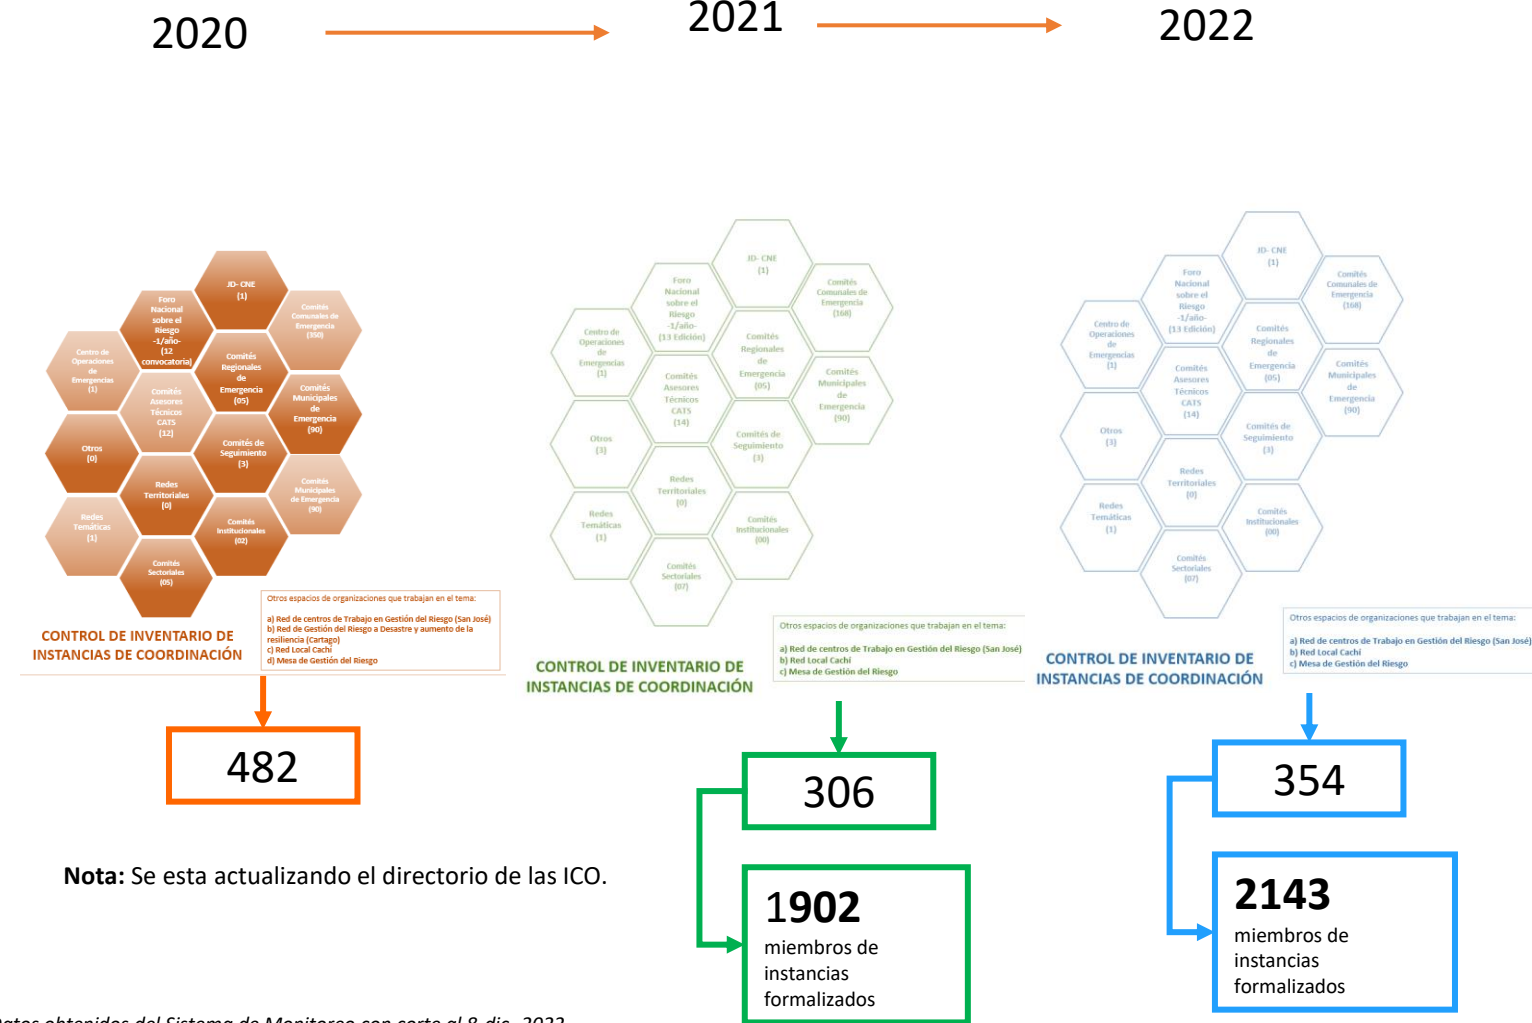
2020

2021

2022

JD- CNE (1)

Foro Nacional sobre el Riesgo -1/año- (12 convocatoria)

Comités Comunales de Emergencia (350)

Centro de Operaciones de Emergencias (1)

Comités Regionales de Emergencia (05)

Comités Asesores Técnicos CATS (12)

Comités Municipales de Emergencia (90)

Otros (0)

Comités de Seguimiento (3)

Redes Territoriales (0)

Comités Municipales de Emergencia (90)

Redes Temáticas (1)

Comités Institucionales (02)

Comités Sectoriales (05)

Otros espacios de organizaciones que trabajan en el tema:
a) Red de centros de Trabajo en Gestión del Riesgo (San José)
b) Red de Gestión del Riesgo a Desastre y aumento de la resiliencia (Cartago)
c) Red Local Cachi
d) Mesa de Gestión del Riesgo

CONTROL DE INVENTARIO DE INSTANCIAS DE COORDINACIÓN

482

JD- CNE (1)

Foro Nacional sobre el Riesgo -1/año- (13 Edición)

Comités Comunales de Emergencia (168)

Centro de Operaciones de Emergencias (1)

Comités Regionales de Emergencia (05)

Comités Asesores Técnicos CATS (14)

Comités Municipales de Emergencia (90)

Otros (3)

Comités de Seguimiento (3)

Redes Territoriales (0)

Redes Temáticas (1)

Comités Institucionales (00)

Comités Sectoriales (07)

Otros espacios de organizaciones que trabajan en el tema:
a) Red de centros de Trabajo en Gestión del Riesgo (San José)
b) Red Local Cachi
c) Mesa de Gestión del Riesgo

CONTROL DE INVENTARIO DE INSTANCIAS DE COORDINACIÓN

306

1902
miembros de instancias formalizados

JD- CNE (1)

Foro Nacional sobre el Riesgo -1/año- (13 Edición)

Comités Comunales de Emergencia (168)

Centro de Operaciones de Emergencias (1)

Comités Regionales de Emergencia (05)

Comités Asesores Técnicos CATS (14)

Comités Municipales de Emergencia (90)

Otros (3)

Comités de Seguimiento (3)

Redes Territoriales (0)

Redes Temáticas (1)

Comités Institucionales (00)

Comités Sectoriales (07)

Otros espacios de organizaciones que trabajan en el tema:
a) Red de centros de Trabajo en Gestión del Riesgo (San José)
b) Red Local Cachi
c) Mesa de Gestión del Riesgo

CONTROL DE INVENTARIO DE INSTANCIAS DE COORDINACIÓN

354

2143
miembros de instancias formalizados

Nota: Se esta actualizando el directorio de las ICO.

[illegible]atos obtenidos del Sistema de Monitoreo con corte al 8 dic. 2022